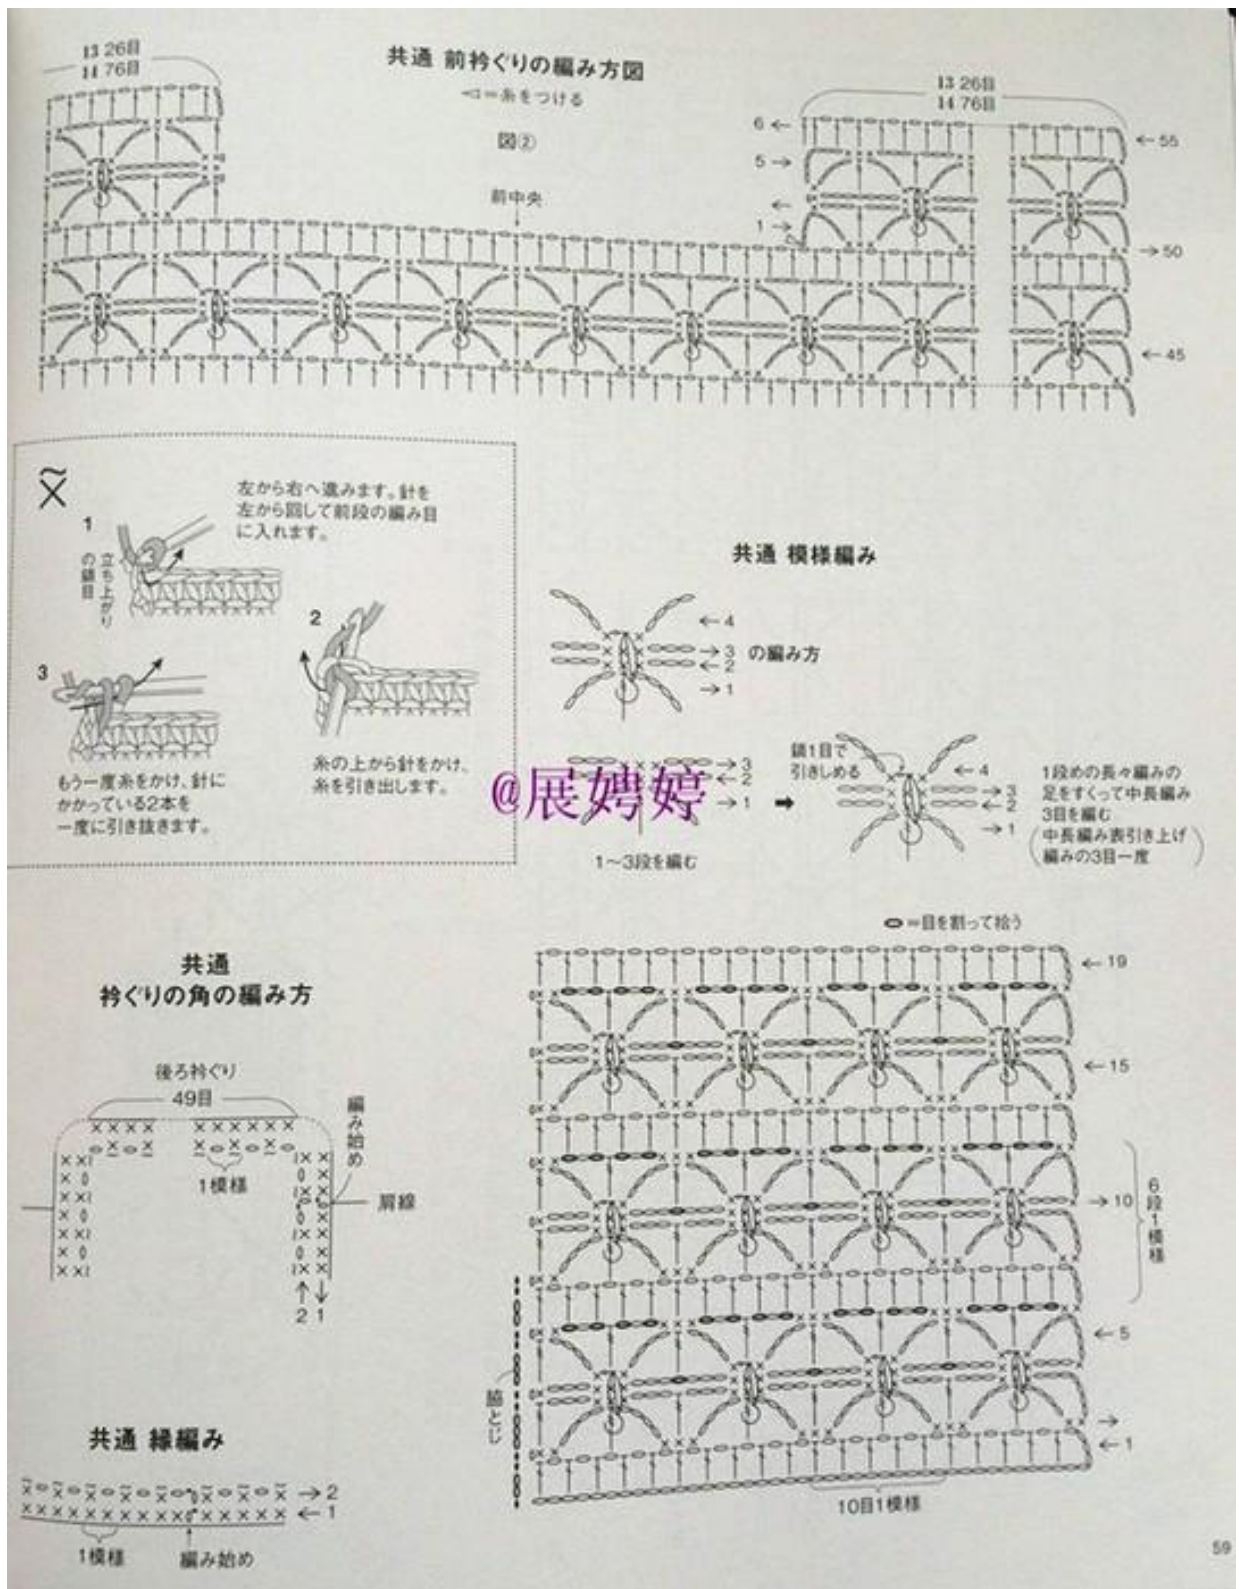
13 26目
11 76目

共通 前衿ぐりの編み方図
◁＝糸をつける

図②

13 26目
11 76目

6 ←
5 →
1 →
← 55
→ 50
← 45

前中央

1
立ち上がりの鎖目

左から右へ進みます。針を左から回して前段の編み目に入れます。

2

糸の上から針をかけ、糸を引き出します。

3

もう一度糸をかけ、針にかかっている2本を一度に引き抜きます。

共通 模様編み

← 4
→ 3
← 2
→ 1
の編み方

→ 3
← 2
→ 1
1〜3段を編む

@展婷婷

鎖1目で引きしめる
← 4
→ 3
← 2
→ 1
1段めの長々編みの足をすくって中長編み3目を編む
(中長編み表引き上げ編みの3目一度)

○＝目を割って拾う

← 19
← 15
→ 10
6段1模様
← 5
→
← 1
脇とじ
10目1模様

共通
衿ぐりの角の編み方

後ろ衿ぐり
49目
編み始め
1模様
肩線
2 1

共通 縁編み
→ 2
← 1
1模様
編み始め

59